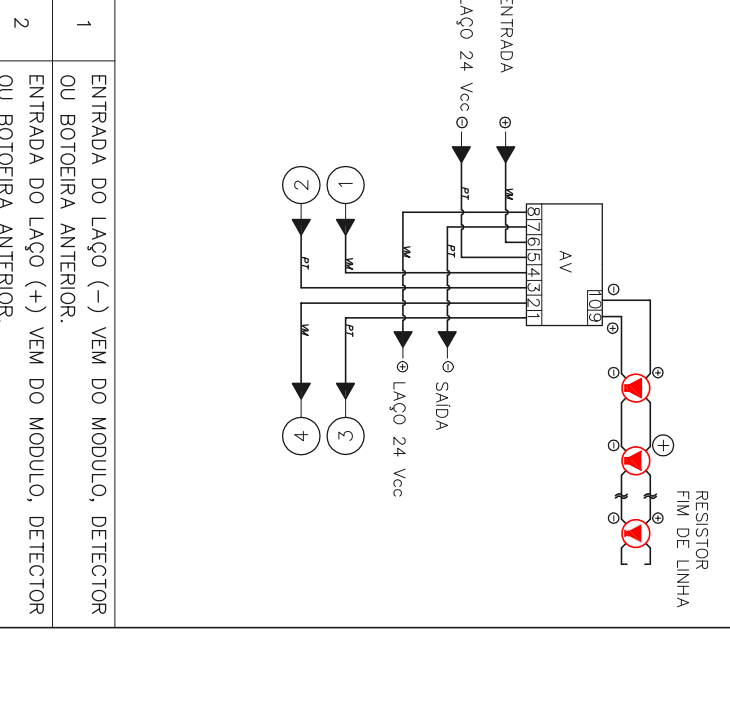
ENTRADA
LAÇO 24 Vcc
2
1
PT
VM
VM
PT
8 7 6 5 4 3 2 1
AV
10 9
VM
PT
PT
VM
LAÇO 24 Vcc
SAÍDA
4
3
RESISTOR
FIM DE LINHA

| 1 | ENTRADA DO LAÇO (–) VEM DO MODULO, DETECTOR OU BOTOEIRA ANTERIOR. |
| 2 | ENTRADA DO LAÇO (+) VEM DO MODULO, DETECTOR OU BOTOEIRA ANTERIOR. |